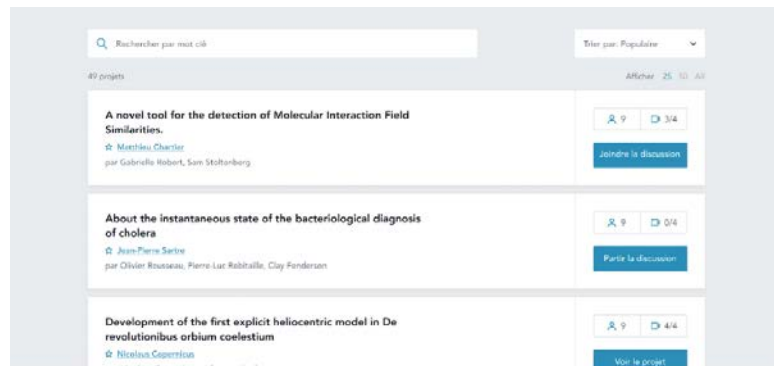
Rechercher par mot clé

Trier par: Populaire

49 projets

Afficher 25 50 All

A novel tool for the detection of Molecular Interaction Field Similarities.

Matthieu Chartier

par Gabrielle Robert, Sam Stoltenberg

9

3/4

Joindre la discussion

About the instantaneous state of the bacteriological diagnosis of cholera

Jean-Pierre Sartre

par Olivier Rousseau, Pierre-Luc Rebitaille, Clay Fonderson

9

0/4

Partir la discussion

Development of the first explicit heliocentric model in De revolutionibus orbium coelestium

Nicolaus Copernicus

9

4/4

Voir le projet